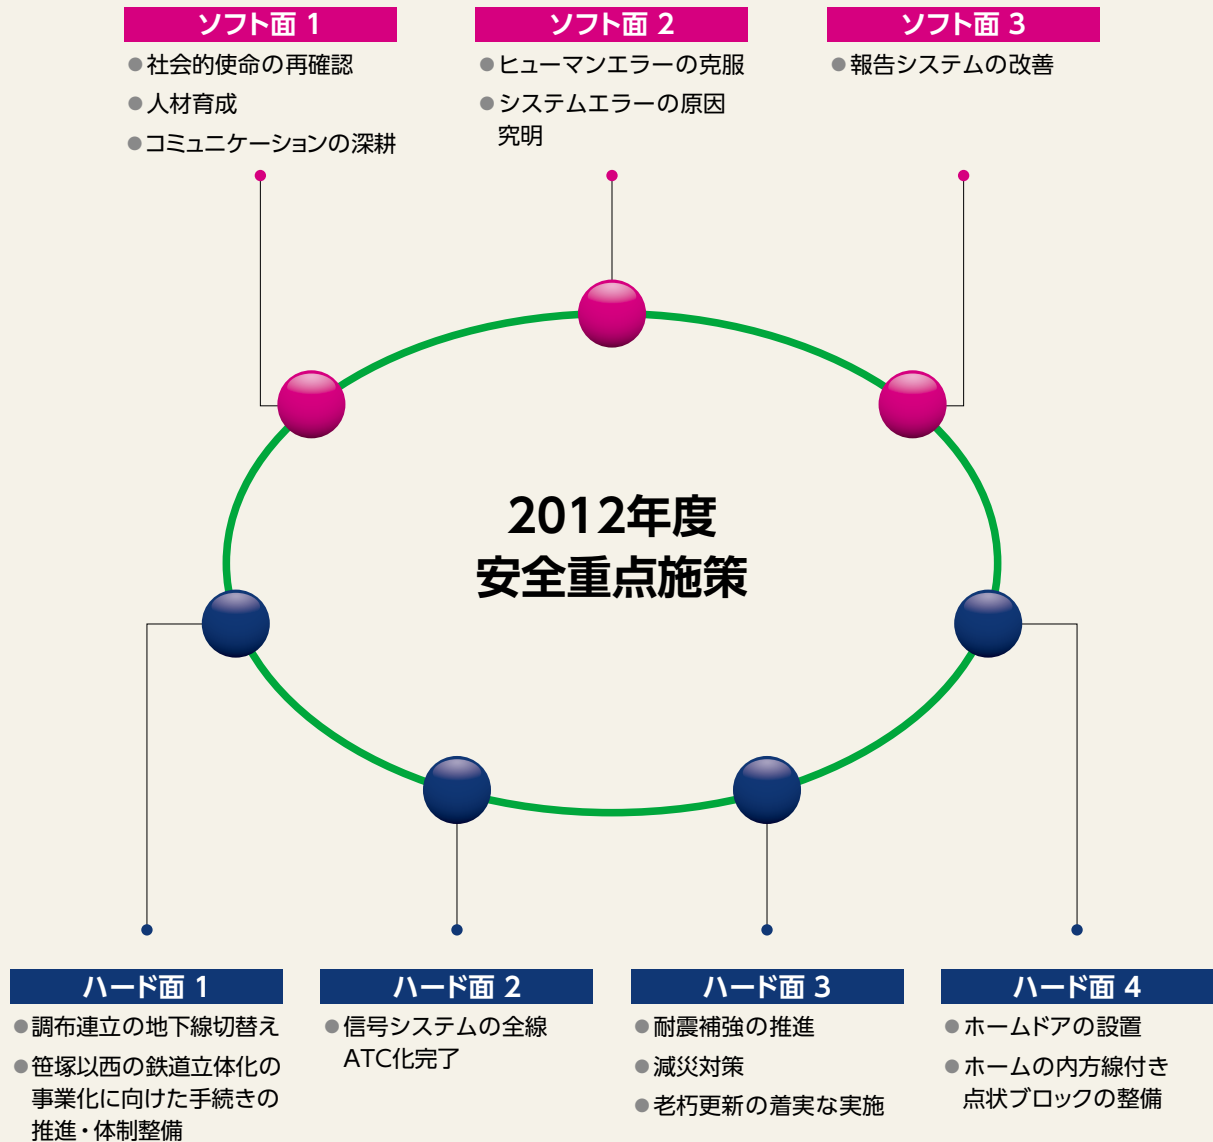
ソフト面 1
●社会的使命の再確認
●人材育成
●コミュニケーションの深耕

ソフト面 2
●ヒューマンエラーの克服
●システムエラーの原因究明

ソフト面 3
●報告システムの改善

2012年度
安全重点施策

ハード面 1
●調布連立の地下線切替え
●笹塚以西の鉄道立体化の事業化に向けた手続きの推進・体制整備

ハード面 2
●信号システムの全線ATC化完了

ハード面 3
●耐震補強の推進
●減災対策
●老朽更新の着実な実施

ハード面 4
●ホームドアの設置
●ホームの内方線付き点状ブロックの整備